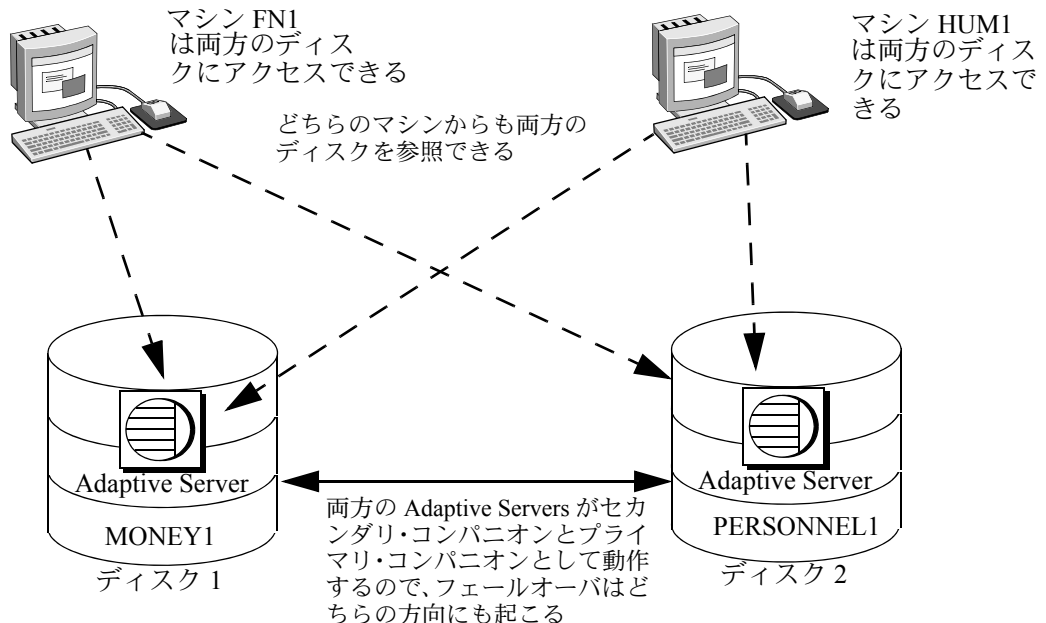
マシン FN1 は両方のディスクにアクセスできる

マシン HUM1 は両方のディスクにアクセスできる

どちらのマシンからも両方のディスクを参照できる

Adaptive Server

MONEY1

ディスク 1

両方の Adaptive Servers がセカンダリ・コンパニオンとプライマリ・コンパニオンとして動作するので、フェールオーバはどちらの方向にも起こる

Adaptive Server

PERSONNEL1

ディスク 2